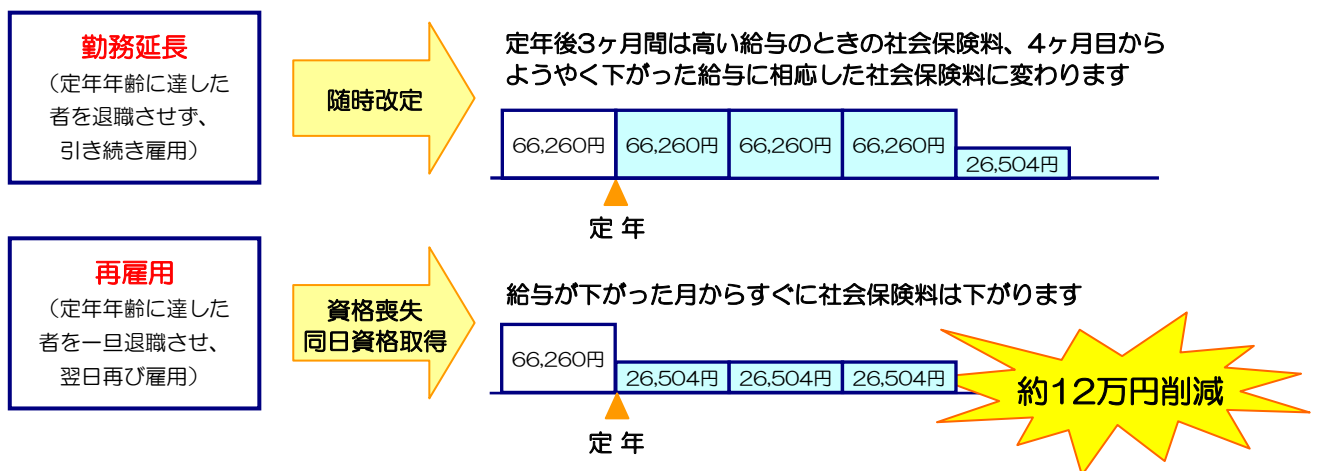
勤務延長
（定年年齢に達した者を退職させず、引き続き雇用）

随時改定

定年後3ヶ月間は高い給与のときの社会保険料、4ヶ月目からようやく下がった給与に相応した社会保険料に変わります

66,260円 66,260円 66,260円 66,260円 26,504円

定 年

再雇用
（定年年齢に達した者を一旦退職させ、翌日再び雇用）

資格喪失
同日資格取得

給与が下がった月からすぐに社会保険料は下がります

66,260円 26,504円 26,504円 26,504円

約12万円削減

定 年